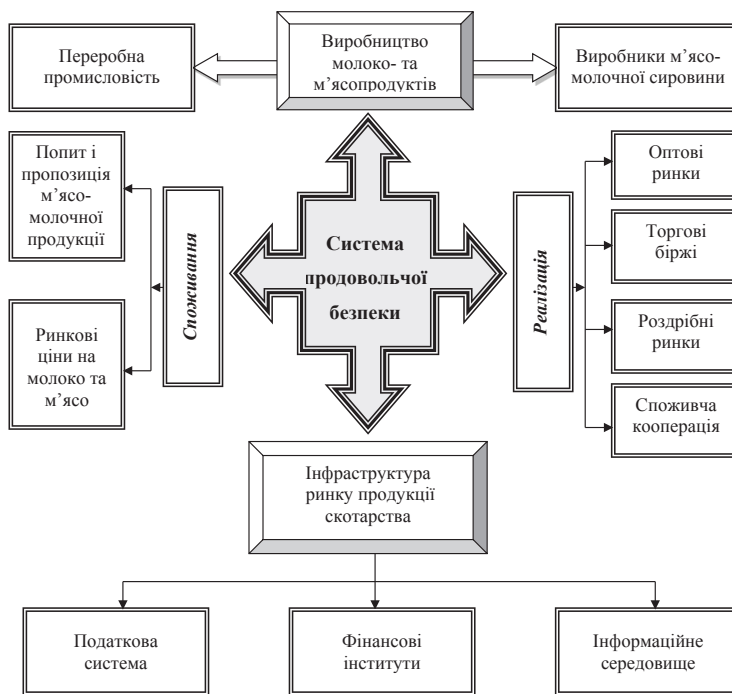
Виробництво молоко- та м'ясопродуктів

Переробна промисловість

Виробники м'ясо-молочної сировини

Попит і пропозиція м'ясо-молочної продукції

Ринкові ціни на молоко та м'ясо

Споживання

Система продовольчої безпеки

Реалізація

Оптові ринки

Торгові біржі

Роздрібні ринки

Споживча кооперація

Інфраструктура ринку продукції скотарства

Податкова система

Фінансові інститути

Інформаційне середовище